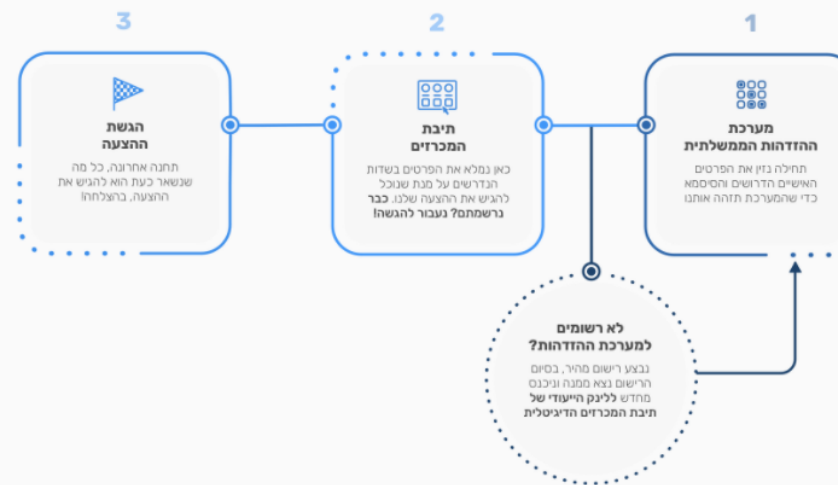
1

מערכת ההזדהות הממשלתית

תחילה נזין את הפרטים האישיים הדרושים והסיסמא כדי שהמערכת תזהה אותנו

2

תיבת המכרזים

כאן נמלא את הפרטים בשדות הנדרשים על מנת שנוכל להגיש את ההצעה שלנו. כבר נרשמתם? נעבור להגשה!

3

הגשת ההצעה

תחנה אחרונה, כל מה שנשאר כעת הוא להגיש את ההצעה, בהצלחה!

לא רשומים למערכת ההזדהות?

נבצע רישום מהיר, בסיום הרישום נצא ממנה וניכנס מחדש ללינק הייעודי של תיבת המכרזים הדיגיטלית